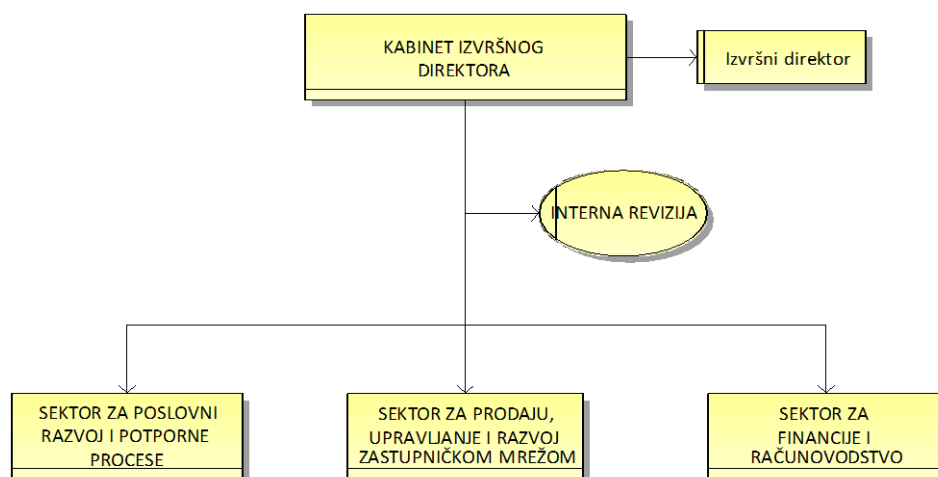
KABINET IZVRŠNOG DIREKTORA

Izvršni direktor

INTERNA REVIZIJA

SEKTOR ZA POSLOVNI RAZVOJ I POTPORNE PROCESE

SEKTOR ZA PRODAJU, UPRAVLJANJE I RAZVOJ ZASTUPNIČKOM MREŽOM

SEKTOR ZA FINANCIJE I RAČUNOVODSTVO